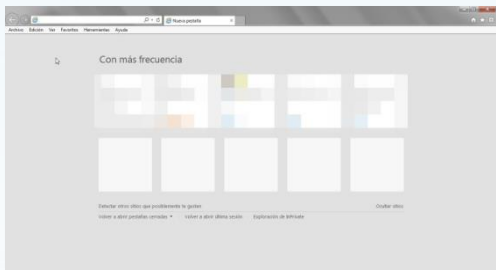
Nueva pestaña

Archivo Edición Ver Favoritos Herramientas Ayuda

Con más frecuencia

Detectar otros sitios que posiblemente te gusten

Ocultar sitios

Volver a abrir pestañas cerradas ▾

Volver a abrir última sesión

Exploración de InPrivate